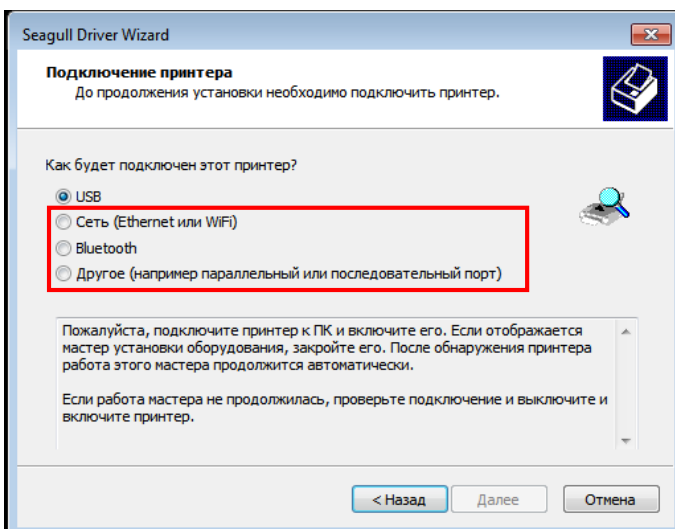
Seagull Driver Wizard

Подключение принтера
До продолжения установки необходимо подключить принтер.

Как будет подключен этот принтер?

USB
Сеть (Ethernet или WiFi)
Bluetooth
Другое (например параллельный или последовательный порт)

Пожалуйста, подключите принтер к ПК и включите его. Если отображается мастер установки оборудования, закройте его. После обнаружения принтера работа этого мастера продолжится автоматически.

Если работа мастера не продолжилась, проверьте подключение и выключите и включите принтер.

< Назад | Далее | Отмена